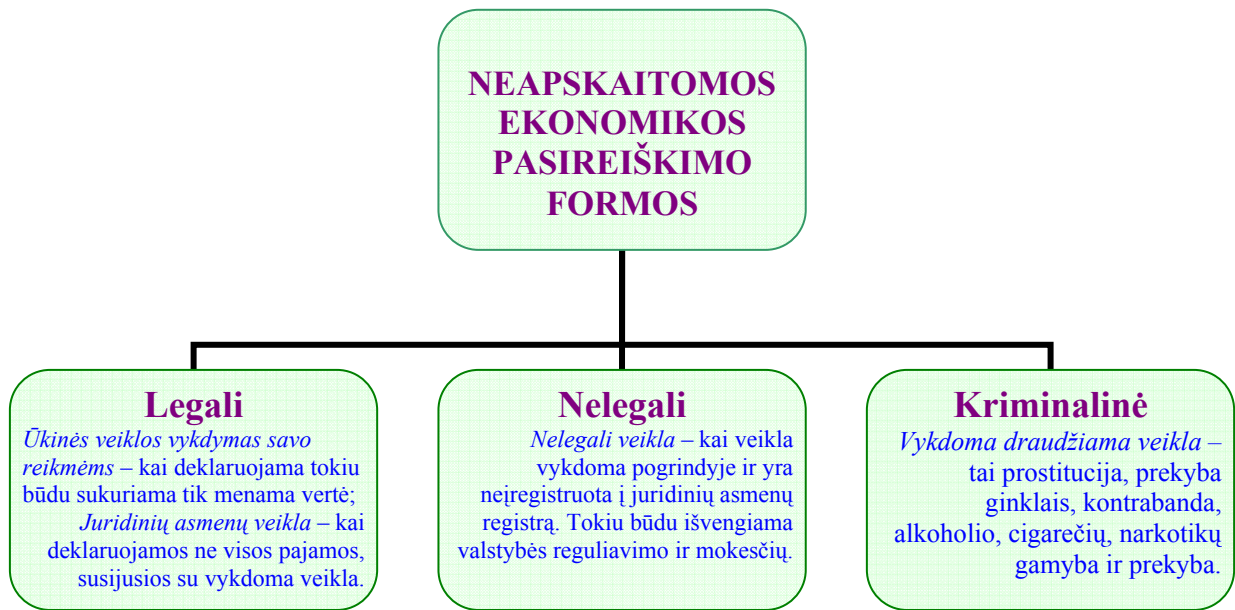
NEAPSKAITOMOS EKONOMIKOS PASIREIŠKIMO FORMOS

Legali

Ūkinės veiklos vykdymas savo reikmėms – kai deklaruojama tokiu būdu sukuriama tik menama vertė;

Juridinių asmenų veikla – kai deklaruojamos ne visos pajamos, susijusios su vykdoma veikla.

Nelegali

Nelegali veikla – kai veikla vykdoma pogrindyje ir yra neįregistruota į juridinių asmenų registrą. Tokiu būdu išvengiama valstybės reguliavimo ir mokesčių.

Kriminalinė

Vykdoma draudžiama veikla – tai prostitucija, prekyba ginklais, kontrabanda, alkoholio, cigarečių, narkotikų gamyba ir prekyba.